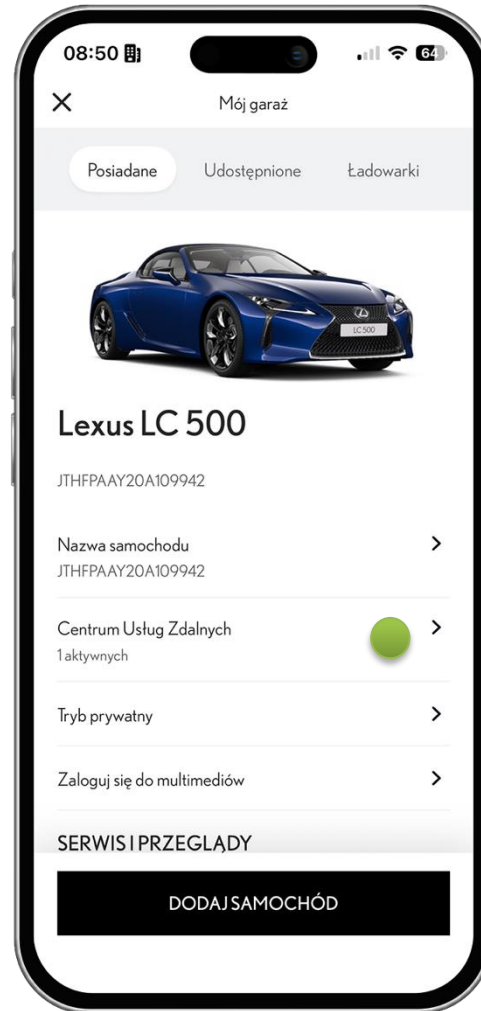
08:50

64

Mój garaż

Posiadane

Udostępnione

Ładowarki

LC 500

Lexus LC 500

JTHFPAAY20A109942

Nazwa samochodu
JTHFPAAY20A109942

Centrum Usług Zdalnych
1 aktywnych

Tryb prywatny

Zaloguj się do multimediów

SERWIS I PRZEGLĄDY

DODAJ SAMOCHÓD